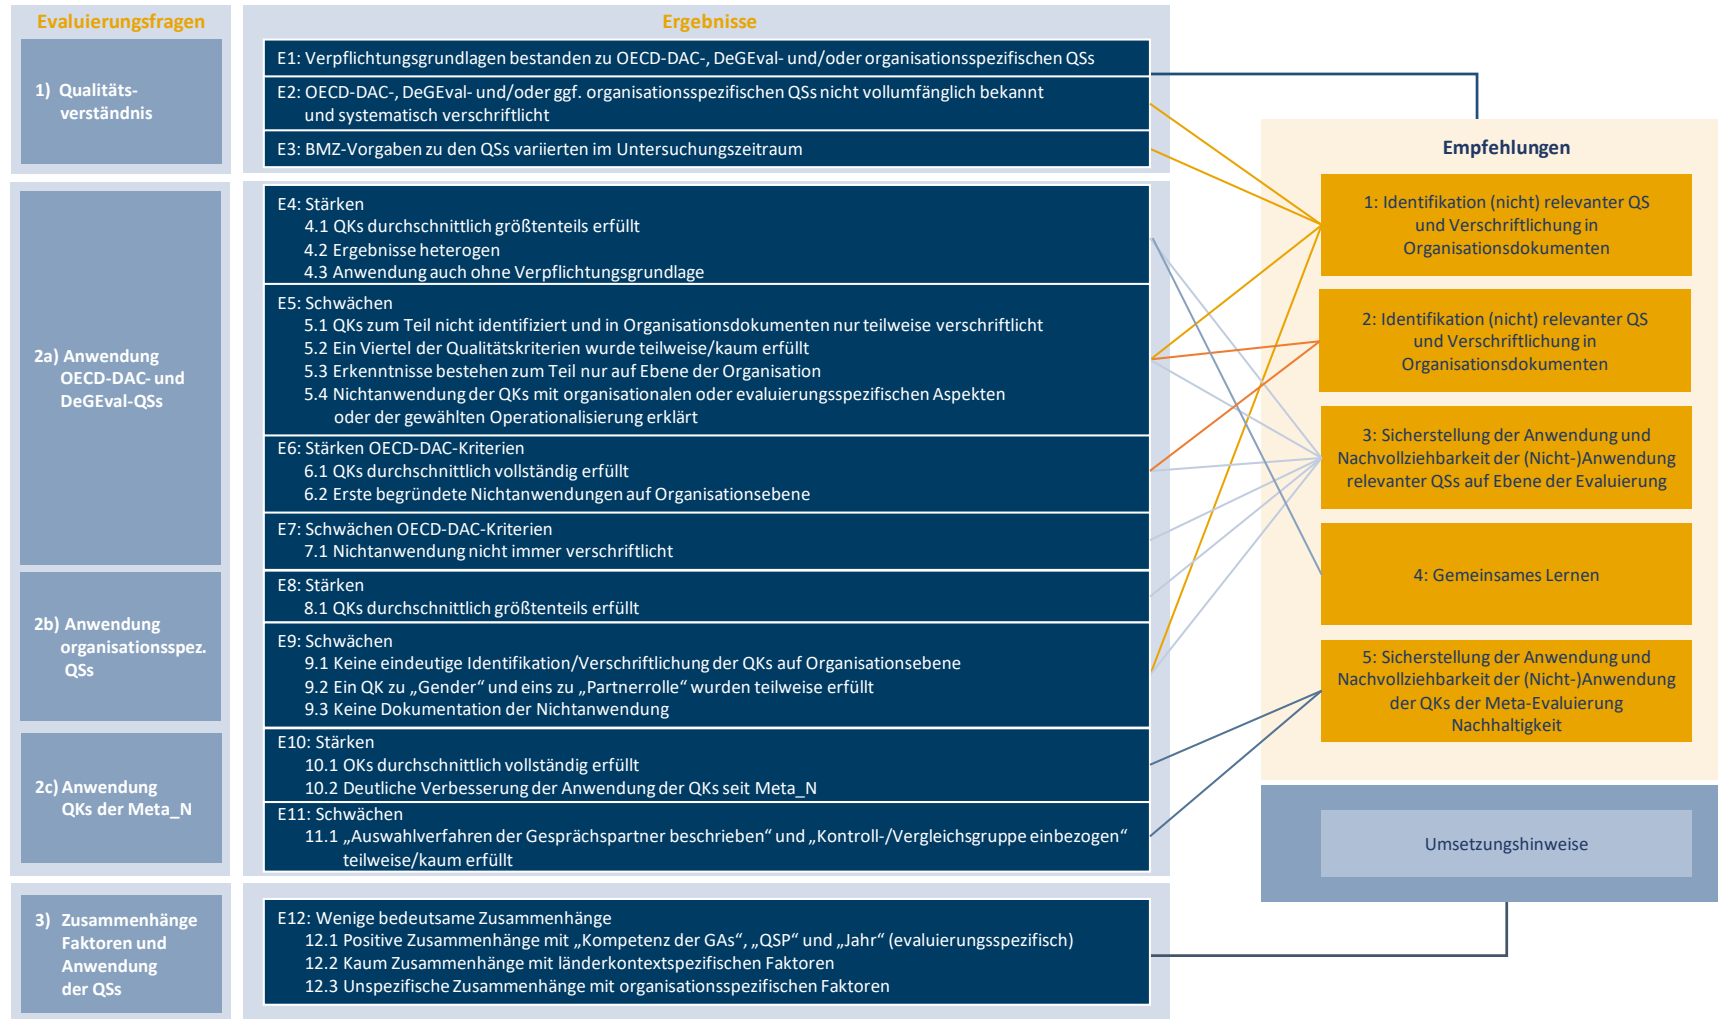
Evaluierungsfragen

1) Qualitätsverständnis

2a) Anwendung OECD-DAC- und DeGEval-QSs

2b) Anwendung organisationsspez. QSs

2c) Anwendung QKs der Meta_N

3) Zusammenhänge Faktoren und Anwendung der QSs

Ergebnisse

E1: Verpflichtungsgrundlagen bestanden zu OECD-DAC-, DeGEval- und/oder organisationsspezifischen QSs

E2: OECD-DAC-, DeGEval- und/oder ggf. organisationsspezifischen QSs nicht vollumfänglich bekannt und systematisch verschriftlicht

E3: BMZ-Vorgaben zu den QSs variierten im Untersuchungszeitraum

E4: Stärken
4.1 QKs durchschnittlich größtenteils erfüllt
4.2 Ergebnisse heterogen
4.3 Anwendung auch ohne Verpflichtungsgrundlage

E5: Schwächen
5.1 QKs zum Teil nicht identifiziert und in Organisationsdokumenten nur teilweise verschriftlicht
5.2 Ein Viertel der Qualitätskriterien wurde teilweise/kaum erfüllt
5.3 Erkenntnisse bestehen zum Teil nur auf Ebene der Organisation
5.4 Nichtanwendung der QKs mit organisationalen oder evaluierungsspezifischen Aspekten oder der gewählten Operationalisierung erklärt

E6: Stärken OECD-DAC-Kriterien
6.1 QKs durchschnittlich vollständig erfüllt
6.2 Erste begründete Nichtanwendungen auf Organisationsebene

E7: Schwächen OECD-DAC-Kriterien
7.1 Nichtanwendung nicht immer verschriftlicht

E8: Stärken
8.1 QKs durchschnittlich größtenteils erfüllt

E9: Schwächen
9.1 Keine eindeutige Identifikation/Verschriftlichung der QKs auf Organisationsebene
9.2 Ein QK zu „Gender“ und eins zu „Partnerrolle“ wurden teilweise erfüllt
9.3 Keine Dokumentation der Nichtanwendung

E10: Stärken
10.1 OKs durchschnittlich vollständig erfüllt
10.2 Deutliche Verbesserung der Anwendung der QKs seit Meta_N

E11: Schwächen
11.1 „Auswahlverfahren der Gesprächspartner beschrieben“ und „Kontroll-/Vergleichsgruppe einbezogen“ teilweise/kaum erfüllt

E12: Wenige bedeutsame Zusammenhänge
12.1 Positive Zusammenhänge mit „Kompetenz der GAs“, „QSP“ und „Jahr“ (evaluierungsspezifisch)
12.2 Kaum Zusammenhänge mit länderkontextspezifischen Faktoren
12.3 Unspezifische Zusammenhänge mit organisationsspezifischen Faktoren

Empfehlungen

1: Identifikation (nicht) relevanter QS und Verschriftlichung in Organisationsdokumenten

2: Identifikation (nicht) relevanter QS und Verschriftlichung in Organisationsdokumenten

3: Sicherstellung der Anwendung und Nachvollziehbarkeit der (Nicht-)Anwendung relevanter QSs auf Ebene der Evaluierung

4: Gemeinsames Lernen

5: Sicherstellung der Anwendung und Nachvollziehbarkeit der (Nicht-)Anwendung der QKs der Meta-Evaluierung Nachhaltigkeit

Umsetzungshinweise